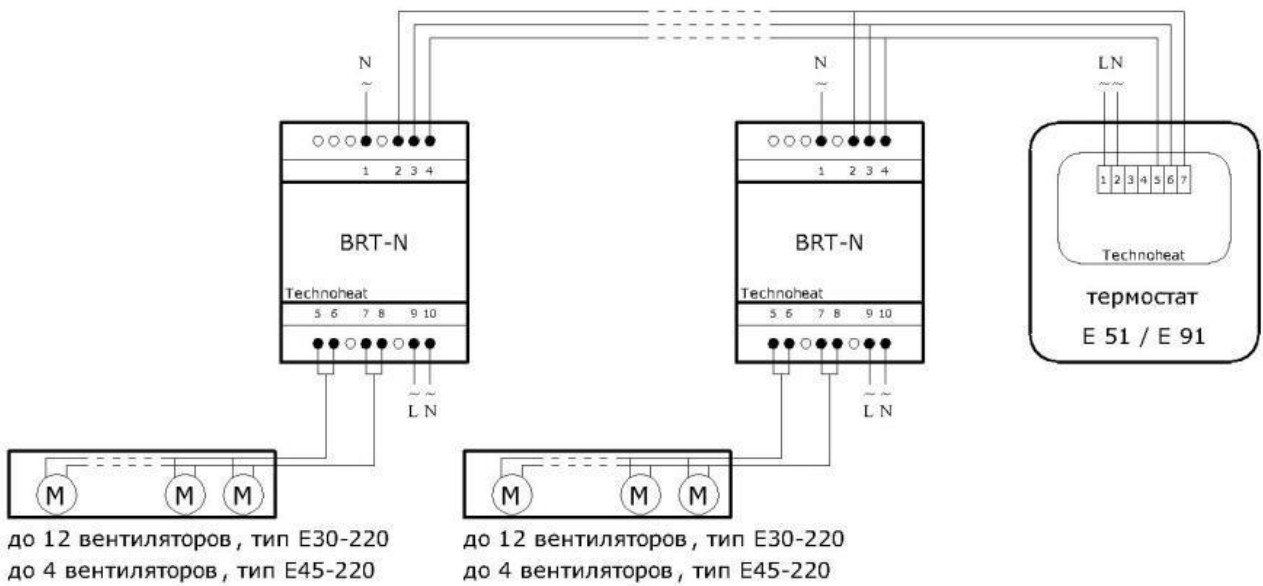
N
~

1 2 3 4

BRT-N

Technoheat

5 6 7 8 9 10

~ ~
L N

M M M

до 12 вентиляторов, тип E30-220
до 4 вентиляторов, тип E45-220

N
~

1 2 3 4

BRT-N

Technoheat

5 6 7 8 9 10

~ ~
L N

M M M

до 12 вентиляторов, тип E30-220
до 4 вентиляторов, тип E45-220

LN
~~

1 2 3 4 5 6 7

Technoheat

термостат
E 51 / E 91